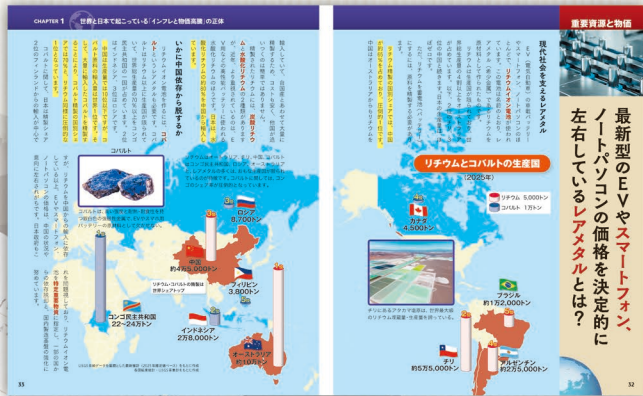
CHAPTER 1 世界と日本で起こっている「インフレと物価高騰」の正体

重要資源と物価

最新型のEVやスマートフォン、ノートパソコンの価格を決定的に左右しているレアメタルとは？

現代社会を支えるレアメタル

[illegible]

いかに中国依存から脱するか

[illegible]

コバルト

リチウムとコバルトの生産国

（2025年）

リチウム 5,000トン
コバルト 1万トン

カナダ 4,500トン

ブラジル 約1万2,000トン

チリ 約5万5,000トン

アルゼンチン 約2万5,000トン

ロシア 8,700トン

中国 約4万5,000トン

フィリピン 3,800トン

インドネシア 2万8,000トン

オーストラリア 約10万トン

コンゴ民主共和国 22〜24万トン

リチウム・コバルトの精錬は世界シェアトップ

チリにあるアタカマ塩湖は、世界最大級のリチウム埋蔵量・生産量を誇っている。

33

32